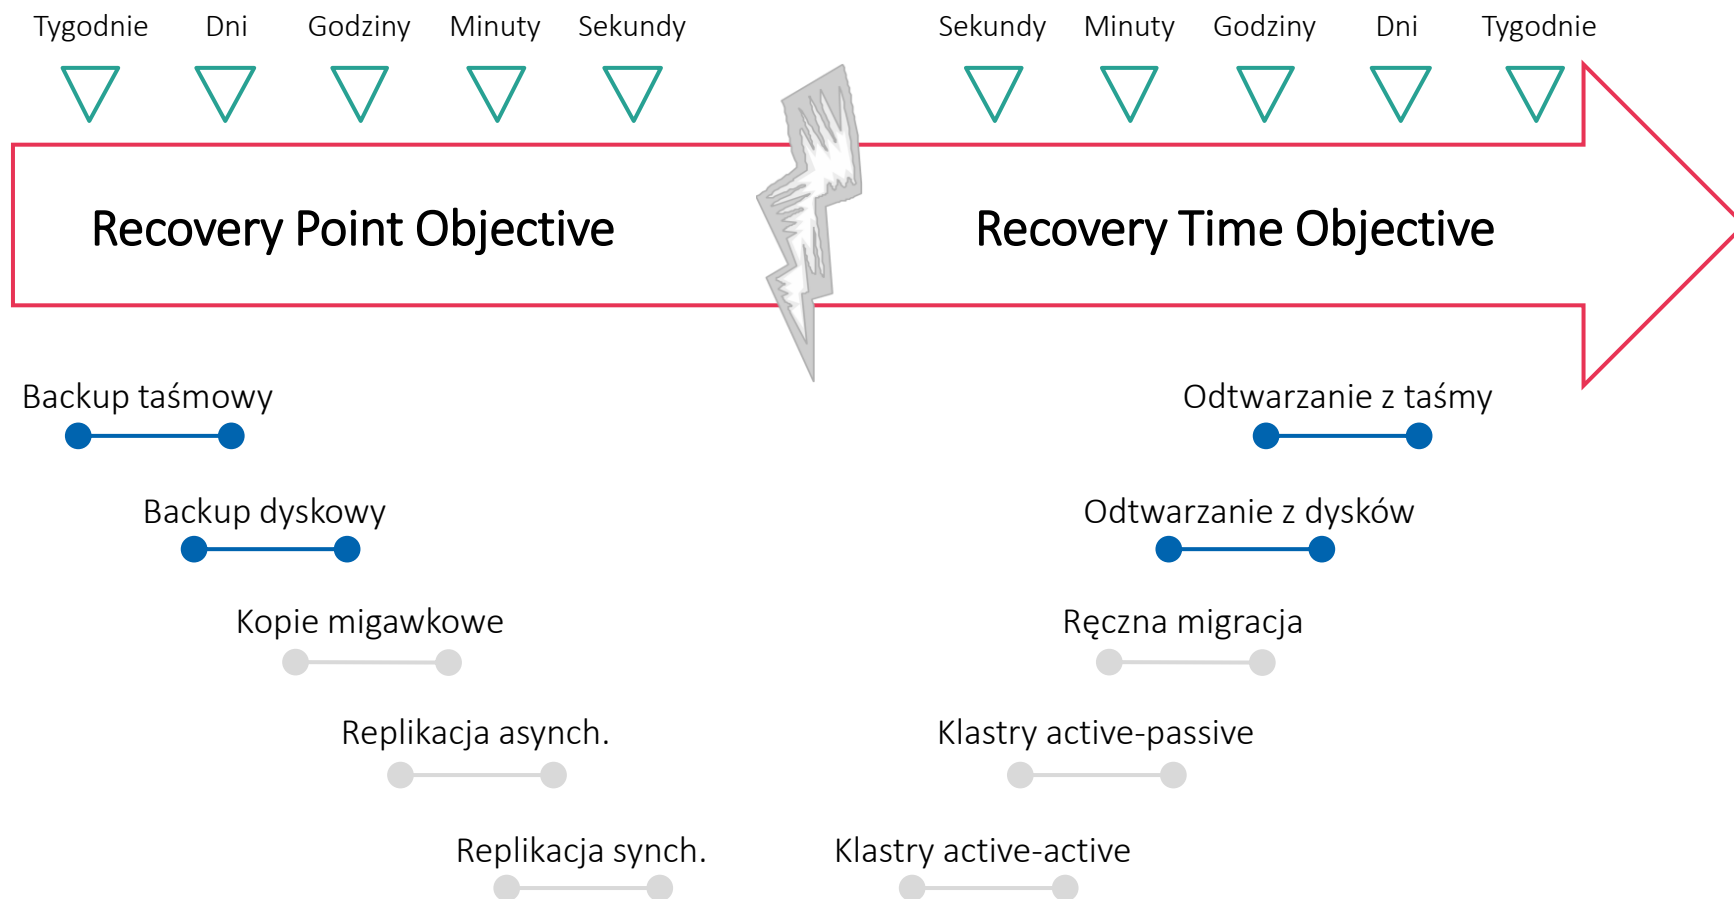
Tygodnie Dni Godziny Minuty Sekundy

Sekundy Minuty Godziny Dni Tygodnie

Recovery Point Objective

Recovery Time Objective

Backup taśmowy

Odtwarzanie z taśmy

Backup dyskowy

Odtwarzanie z dysków

Kopie migawkowe

Ręczna migracja

Replikacja asynch.

Klastry active-passive

Replikacja synch.

Klastry active-active